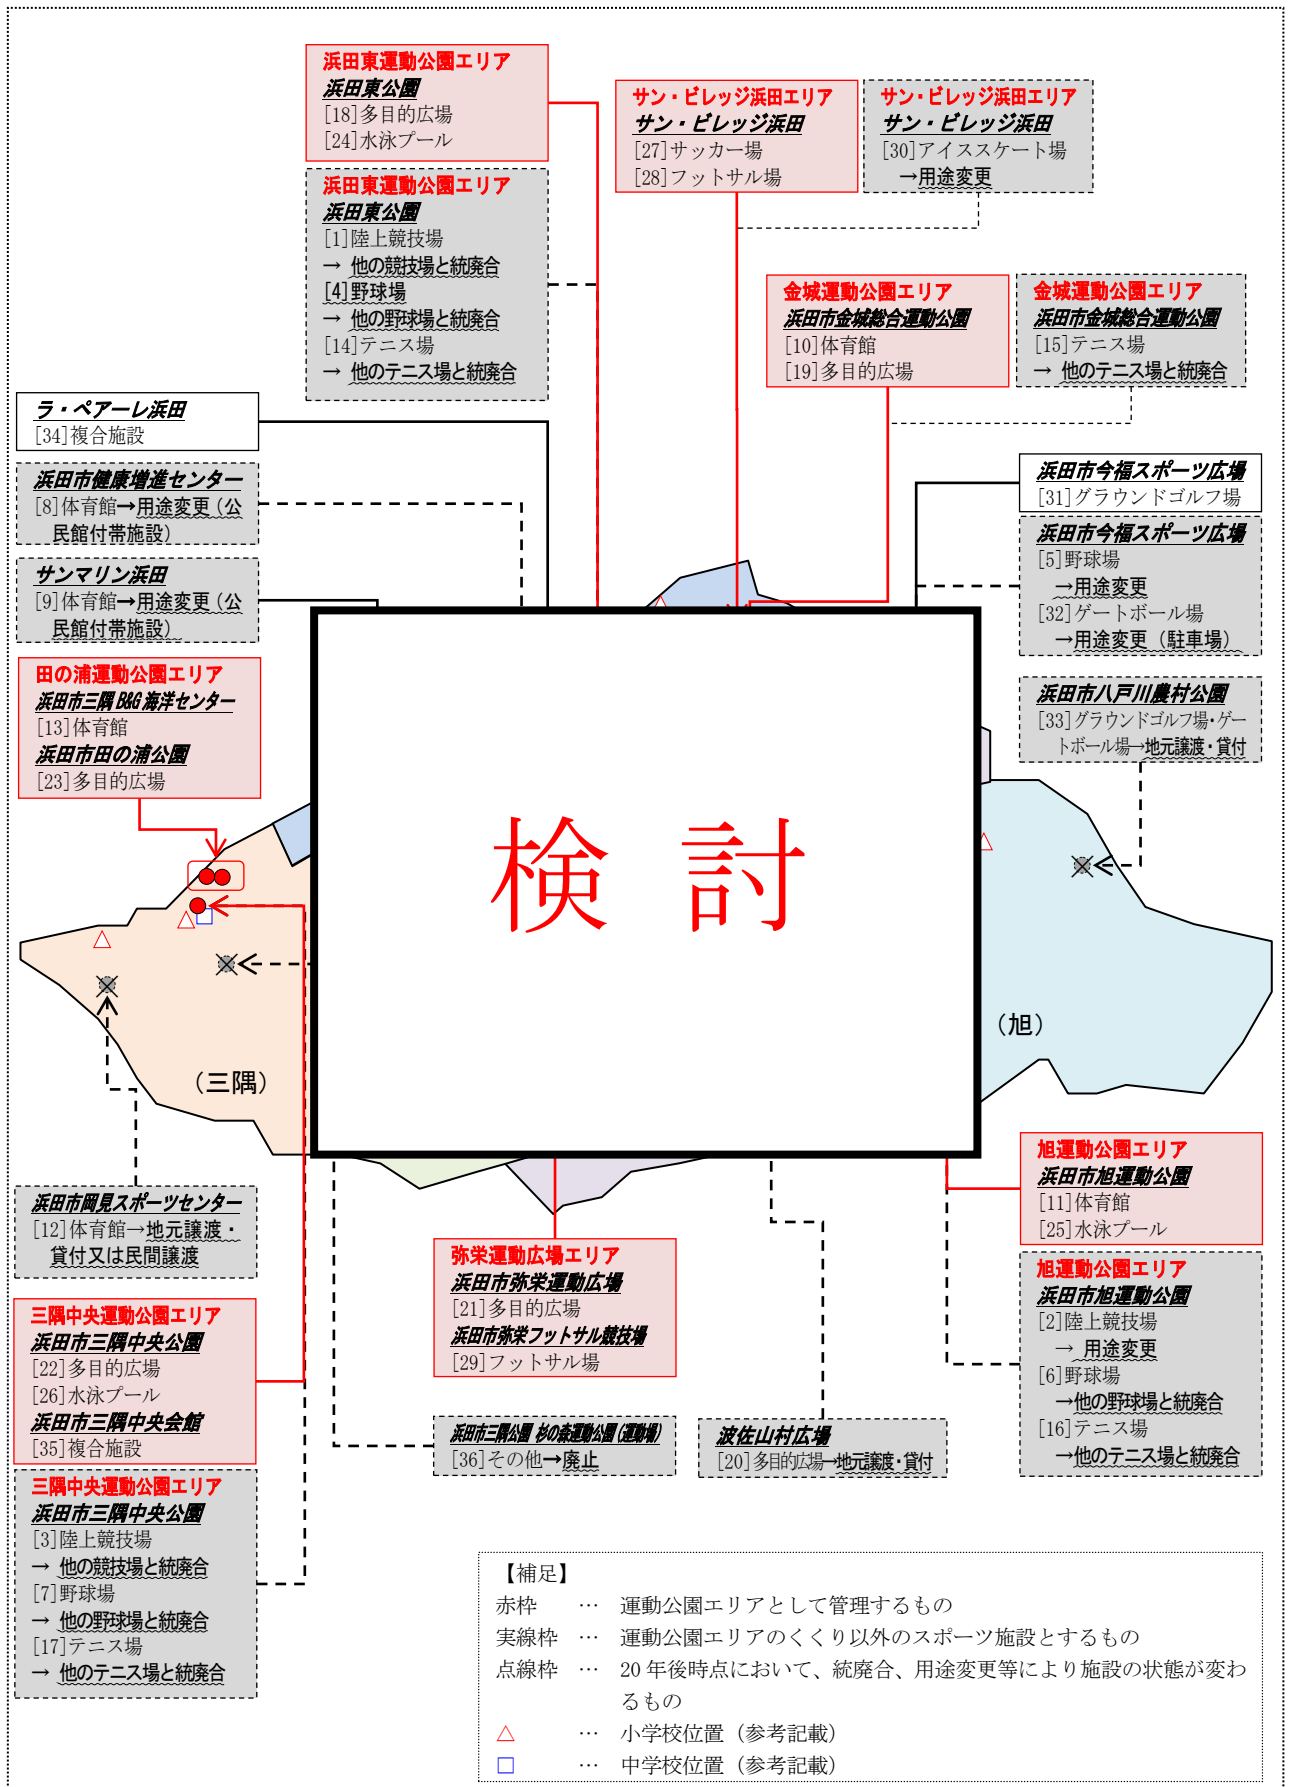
浜田東運動公園エリア
浜田東公園
[18]多目的広場
[24]水泳プール

サン・ビレッジ浜田エリア
サン・ビレッジ浜田
[27]サッカー場
[28]フットサル場

サン・ビレッジ浜田エリア
サン・ビレッジ浜田
[30]アイススケート場
→用途変更

浜田東運動公園エリア
浜田東公園
[1]陸上競技場
→ 他の競技場と統廃合
[4]野球場
→ 他の野球場と統廃合
[14]テニス場
→ 他のテニス場と統廃合

金城運動公園エリア
浜田市金城総合運動公園
[10]体育館
[19]多目的広場

金城運動公園エリア
浜田市金城総合運動公園
[15]テニス場
→ 他のテニス場と統廃合

ラ・ペアーレ浜田
[34]複合施設

浜田市健康増進センター
[8]体育館→用途変更（公民館付帯施設）

浜田市今福スポーツ広場
[31]グラウンドゴルフ場

浜田市今福スポーツ広場
[5]野球場
→用途変更
[32]ゲートボール場
→用途変更（駐車場）

サンマリン浜田
[9]体育館→用途変更（公民館付帯施設）

田の浦運動公園エリア
浜田市三隅B&G海洋センター
[13]体育館
浜田市田の浦公園
[23]多目的広場

浜田市八戸川農村公園
[33]グラウンドゴルフ場・ゲートボール場→地元譲渡・貸付

検 討

（旭）

（三隅）

浜田市岡見スポーツセンター
[12]体育館→地元譲渡・貸付又は民間譲渡

旭運動公園エリア
浜田市旭運動公園
[11]体育館
[25]水泳プール

弥栄運動広場エリア
浜田市弥栄運動広場
[21]多目的広場
浜田市弥栄フットサル競技場
[29]フットサル場

旭運動公園エリア
浜田市旭運動公園
[2]陸上競技場
→ 用途変更
[6]野球場
→他の野球場と統廃合
[16]テニス場
→他のテニス場と統廃合

三隅中央運動公園エリア
浜田市三隅中央公園
[22]多目的広場
[26]水泳プール
浜田市三隅中央会館
[35]複合施設

浜田市三隅公園 杉の森運動公園（運動場）
[36]その他→廃止

波佐山村広場
[20]多目的広場→地元譲渡・貸付

三隅中央運動公園エリア
浜田市三隅中央公園
[3]陸上競技場
→ 他の競技場と統廃合
[7]野球場
→ 他の野球場と統廃合
[17]テニス場
→ 他のテニス場と統廃合

【補足】
赤枠 … 運動公園エリアとして管理するもの
実線枠 … 運動公園エリアのくくり以外のスポーツ施設とするもの
点線枠 … 20年後時点において、統廃合、用途変更等により施設の状態が変わるもの
△ … 小学校位置（参考記載）
□ … 中学校位置（参考記載）